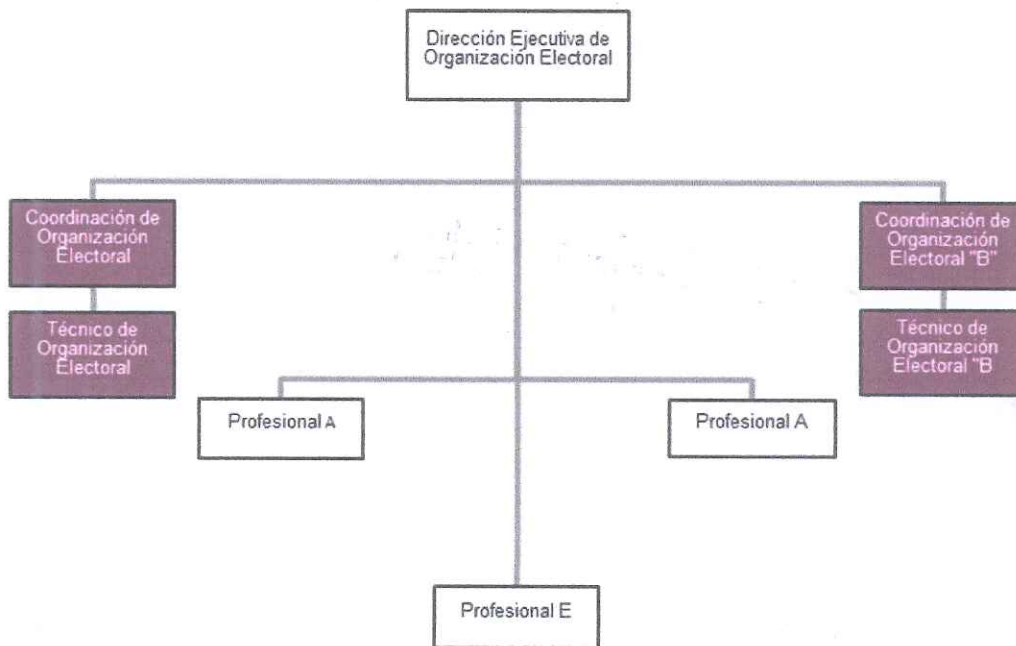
Dirección Ejecutiva de Organización Electoral

Coordinación de Organización Electoral

Técnico de Organización Electoral

Coordinación de Organización Electoral "B"

Técnico de Organización Electoral "B

Profesional A

Profesional A

Profesional E